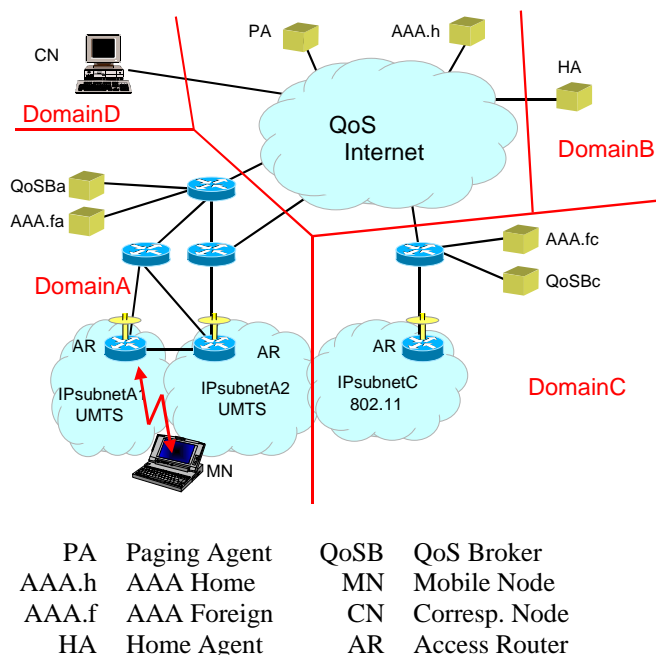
PA
AAA.h
CN
HA
DomainD
QoS Internet
DomainB
QoSBa
AAA.fa
AAA.fc
QoSBc
DomainA
AR
AR
AR
IPsubnetA1 UMTS
IPsubnetA2 UMTS
IPsubnetC 802.11
DomainC
MN

| | | | |
|---|---|---|---|
| PA | Paging Agent | QoSB | QoS Broker |
| AAA.h | AAA Home | MN | Mobile Node |
| AAA.f | AAA Foreign | CN | Corresp. Node |
| HA | Home Agent | AR | Access Router |